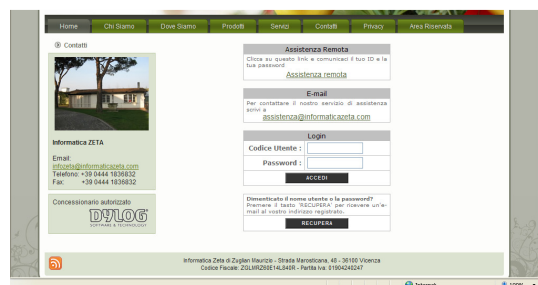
Home Chi Siamo Dove Siamo Prodotti Servizi Contatti Privacy Area Riservata

Contatti

Informatica ZETA

Email: infozeta@informaticazeta.com
Telefono: +39 0444 1836832
Fax: +39 0444 1836832

Concessionario autorizzato
DYLOG
SOFTWARE & TECHNOLOGY

Assistenza Remota
Clicca su questo link e comunicaci il tuo ID e la tua password.
Assistenza remota

E-mail
Per contattare il nostro servizio di assistenza scrivi a
assistenza@informaticazeta.com

Login
Codice Utente :
Password :
ACCEDI

Dimenticato il nome utente o la password?
Premere il tasto "RECUPERA" per ricevere un'e-mail al vostro indirizzo registrato.
RECUPERA

Informatica Zeta di Zuglian Maurizio - Strada Marosticana, 48 - 36100 Vicenza
Codice Fiscale: ZGLMRZ66E14L840R - Partita Iva: 01904240247

Internet
100%